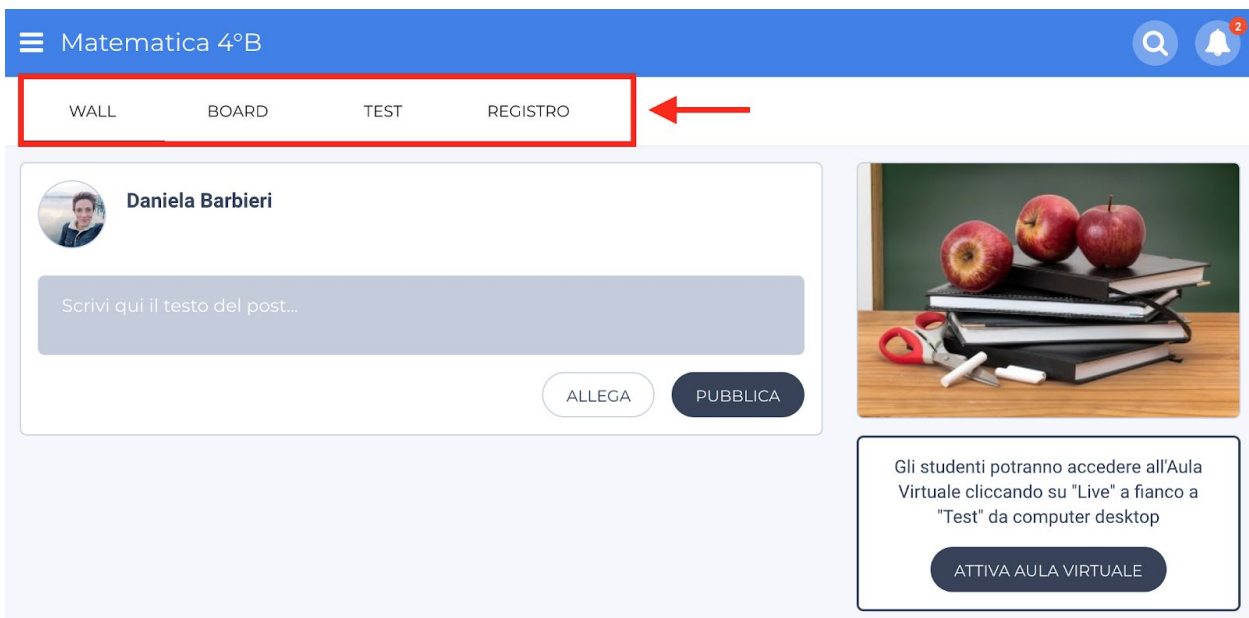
Matematica 4°B

2

WALL BOARD TEST REGISTRO

Daniela Barbieri

Scrivi qui il testo del post...

ALLEGA PUBBLICA

Gli studenti potranno accedere all'Aula Virtuale cliccando su "Live" a fianco a "Test" da computer desktop

ATTIVA AULA VIRTUALE